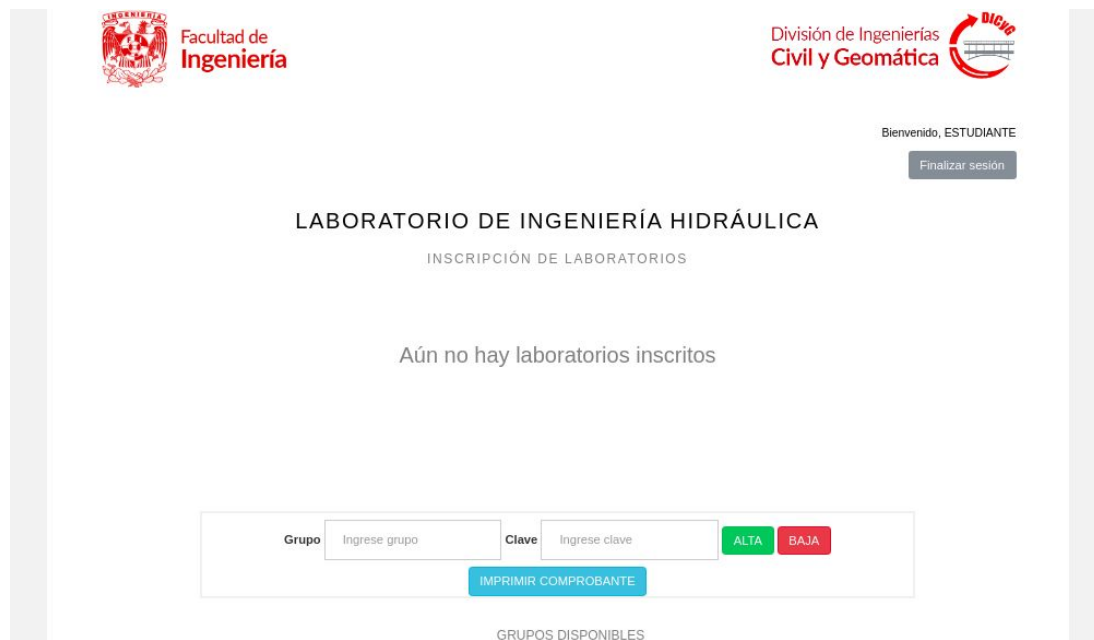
INGENIERIA

Facultad de Ingeniería

División de Ingenierías Civil y Geomática

DICyG

Bienvenido, ESTUDIANTE

Finalizar sesión

LABORATORIO DE INGENIERÍA HIDRÁULICA

INSCRIPCIÓN DE LABORATORIOS

Aún no hay laboratorios inscritos

Grupo Ingrese grupo Clave Ingrese clave ALTA BAJA

IMPRIMIR COMPROBANTE

GRUPOS DISPONIBLES